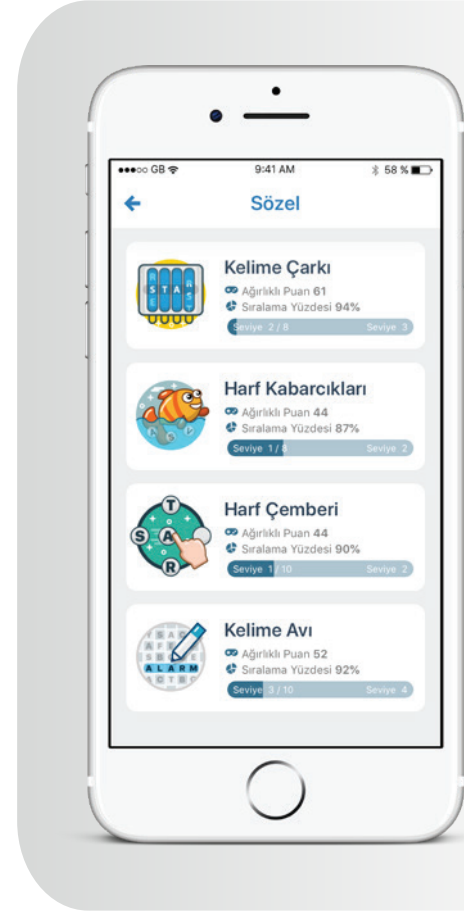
●●●○○ GB 9:41 AM 58 %

←

Sözel

S T A

Kelime Çarkı

Ağırlıklı Puan 61

Sıralama Yüzdesi 94%

Seviye 2 / 8 Seviye 3

Harf Kabarcıkları

Ağırlıklı Puan 44

Sıralama Yüzdesi 87%

Seviye 1 / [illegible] Seviye 2

T S A R

Harf Çemberi

Ağırlıklı Puan 44

Sıralama Yüzdesi 90%

Seviye 1 / 10 Seviye 2

A L A R M

Kelime Avı

Ağırlıklı Puan 52

Sıralama Yüzdesi 92%

Seviye 3 / 10 Seviye 4